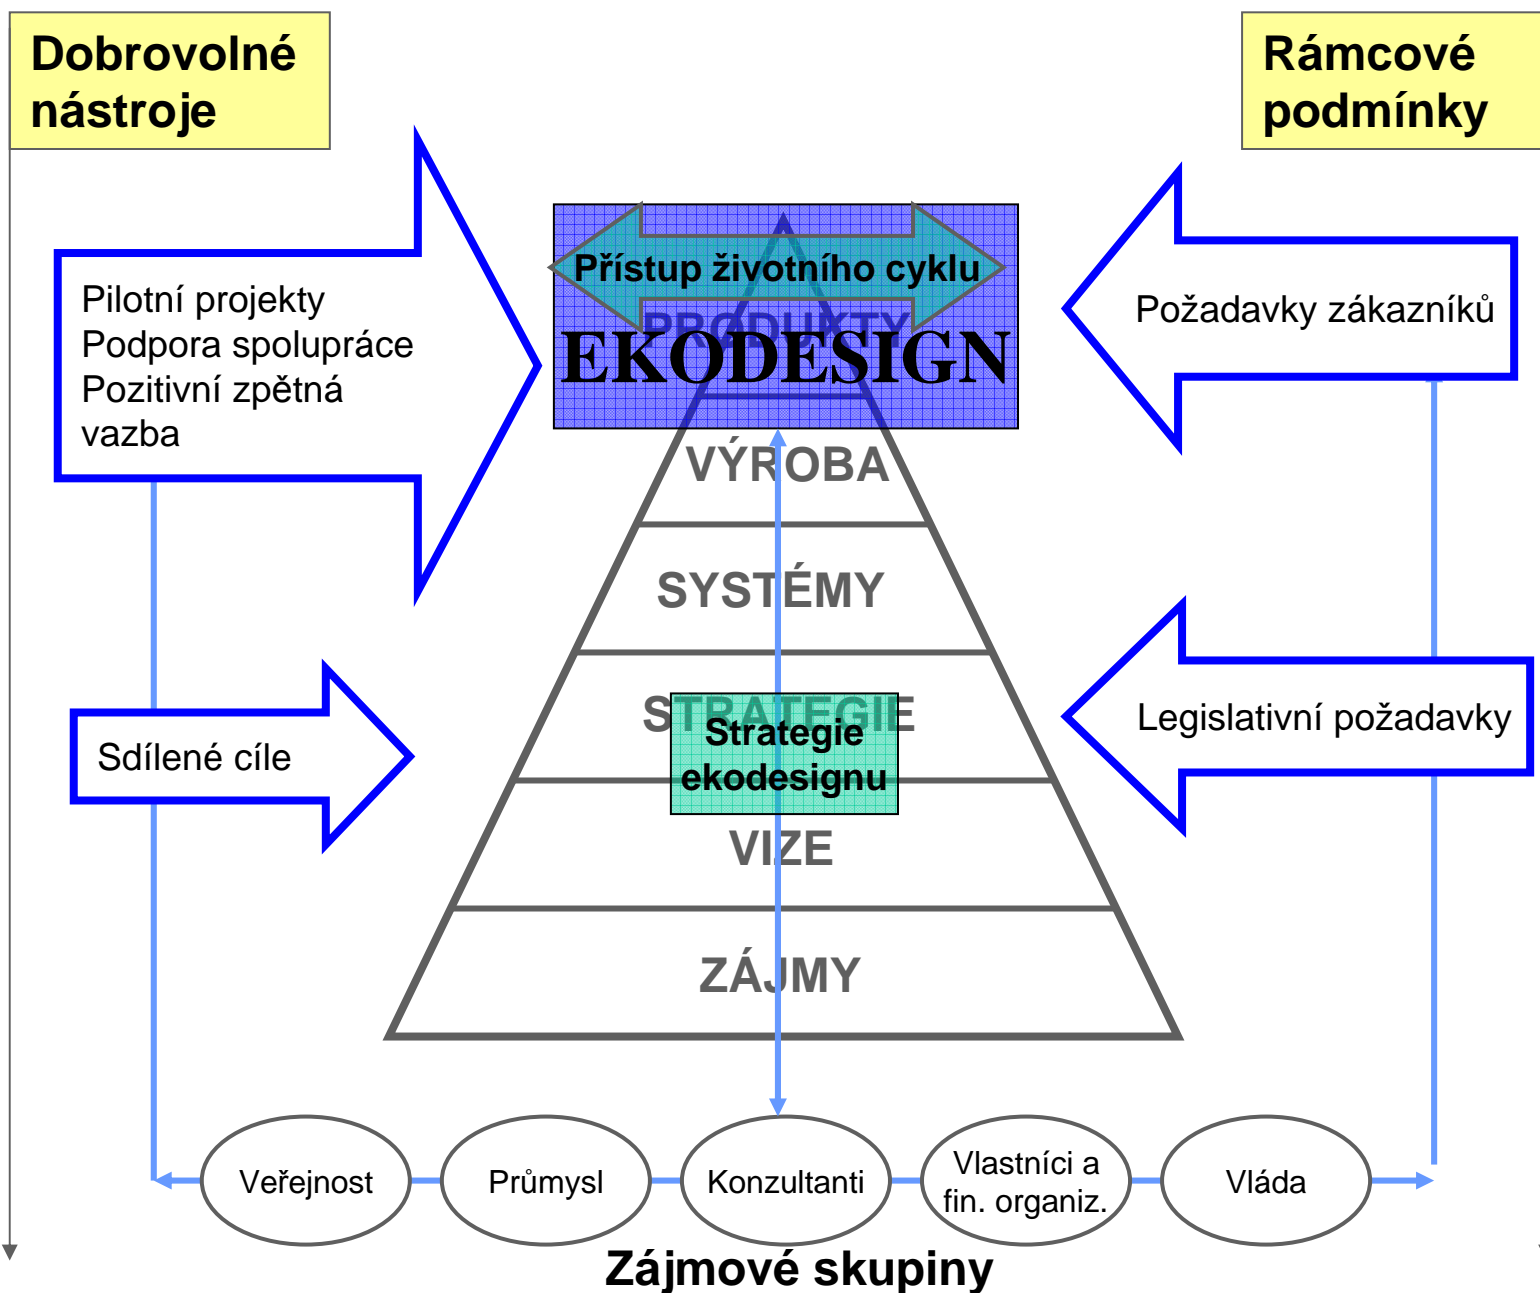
Dobrovolné nástroje

Rámcové podmínky

Pilotní projekty
Podpora spolupráce
Pozitivní zpětná vazba

Přístup životního cyklu

PRODUKTY

EKODESIGN

Požadavky zákazníků

VÝROBA

SYSTÉMY

STRATEGIE

Strategie ekodesignu

Sdílené cíle

Legislativní požadavky

VIZE

ZÁJMY

Veřejnost

Průmysl

Konzultanti

Vlastníci a fin. organiz.

Vláda

Zájmové skupiny